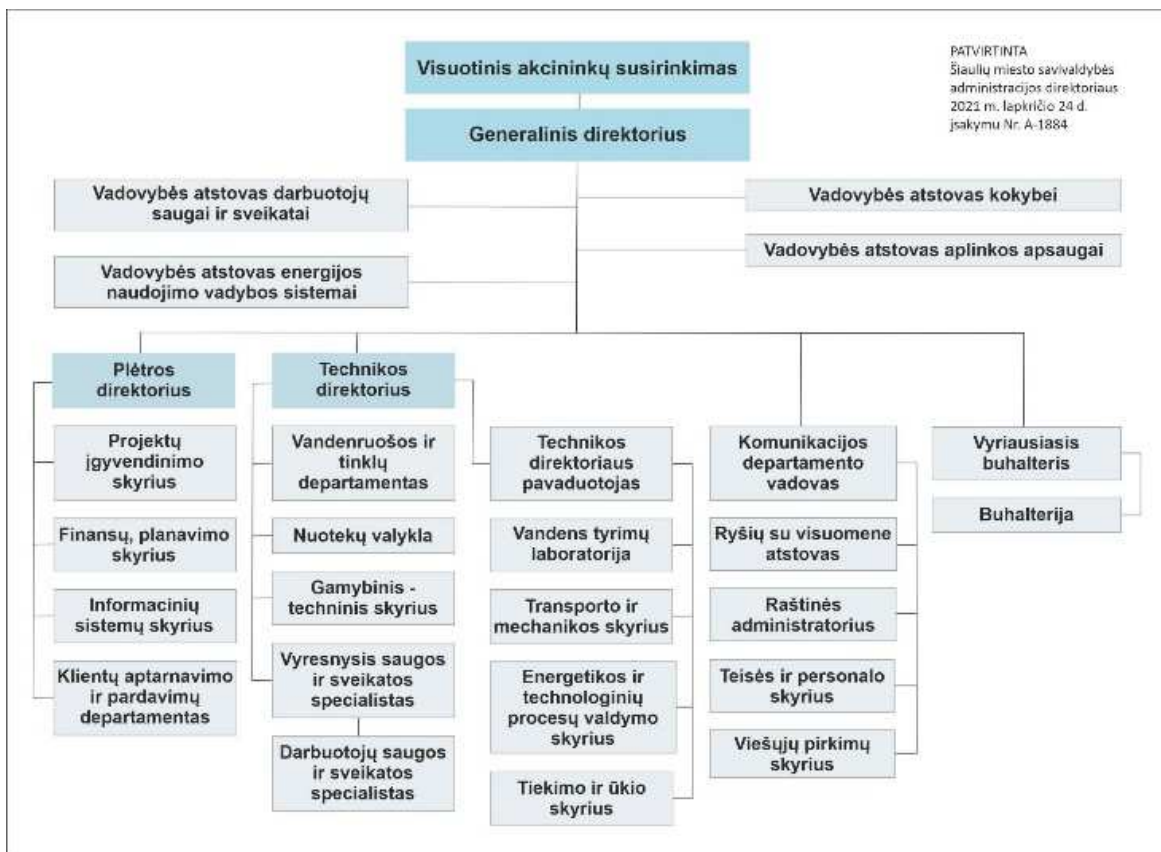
PATVIRTINTA
Šiaulių miesto savivaldybės administracijos direktoriaus 2021 m. lapkričio 24 d. įsakymu Nr. A-1884

Visuotinis akcininkų susirinkimas

Generalinis direktorius

Vadovybės atstovas darbuotojų saugai ir sveikatai

Vadovybės atstovas energijos naudojimo vadybos sistemai

Vadovybės atstovas kokybei

Vadovybės atstovas aplinkos apsaugai

Plėtros direktorius

Projektų įgyvendinimo skyrius

Finansų, planavimo skyrius

Informacinių sistemų skyrius

Klientų aptarnavimo ir pardavimų departamentas

Technikos direktorius

Vandenruošos ir tinklų departamentas

Nuotekų valykla

Gamybinis - techninis skyrius

Vyresnysis saugos ir sveikatos specialistas

Darbuotojų saugos ir sveikatos specialistas

Technikos direktoriaus pavaduotojas

Vandens tyrimų laboratorija

Transporto ir mechanikos skyrius

Energetikos ir technologinių procesų valdymo skyrius

Tiekimo ir ūkio skyrius

Komunikacijos departamento vadovas

Ryšių su visuomene atstovas

Raštinės administratorius

Teisės ir personalo skyrius

Viešųjų pirkimų skyrius

Vyriausiasis buhalteris

Buhalterija